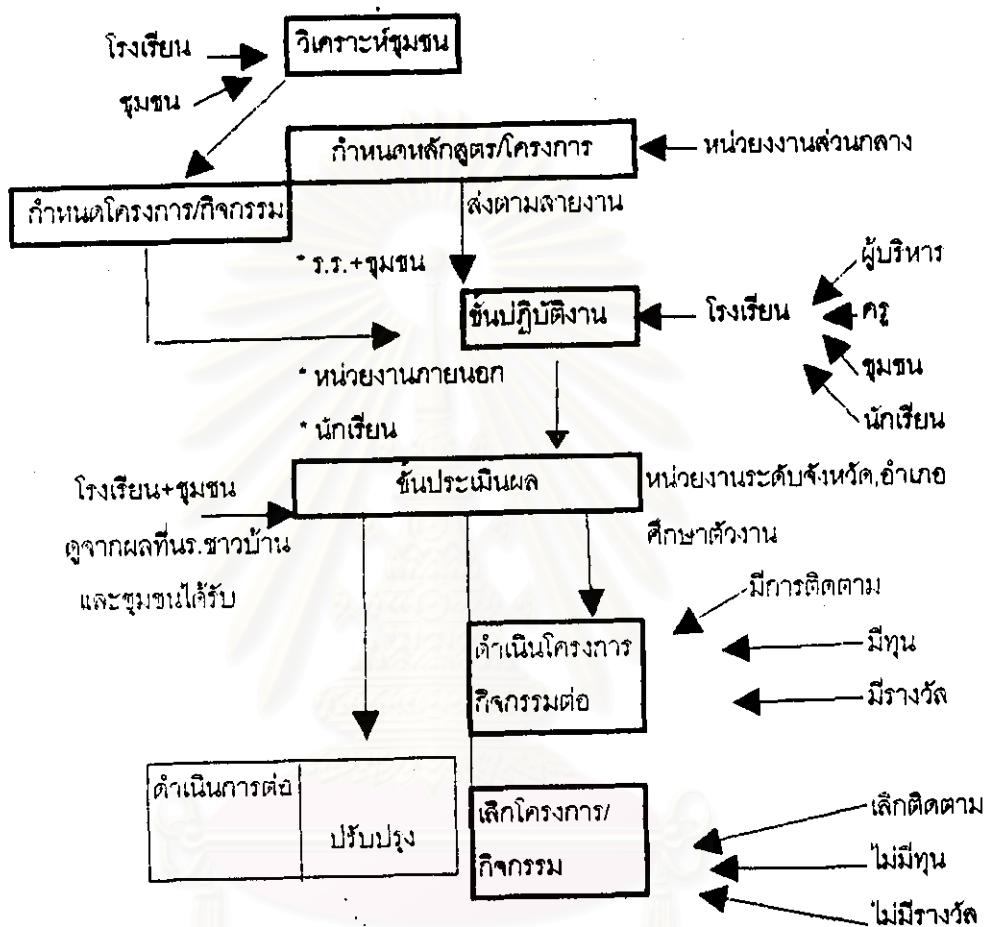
โรงเรียน
ชุมชน
วิเคราะห์ชุมชน
กำหนดหลักสูตร/โครงการ
หน่วยงานส่วนกลาง
กำหนดโครงการ/กิจกรรม
ส่งตามสายงาน
* ร.ร.+ชุมชน
ขั้นปฏิบัติงาน
โรงเรียน
ผู้บริหาร
ครู
ชุมชน
นักเรียน
* หน่วยงานภายนอก
* นักเรียน
โรงเรียน+ชุมชน
ดูจากผลที่นร.ชาวบ้าน และชุมชนได้รับ
ขั้นประเมินผล
หน่วยงานระดับจังหวัด,อำเภอ
ศึกษาตัวงาน
มีการติดตาม
ดำเนินโครงการ กิจกรรมต่อ
มีทุน
มีรางวัล
ดำเนินการต่อ
ปรับปรุง
เลิกโครงการ/ กิจกรรม
เลิกติดตาม
ไม่มีทุน
ไม่มีรางวัล